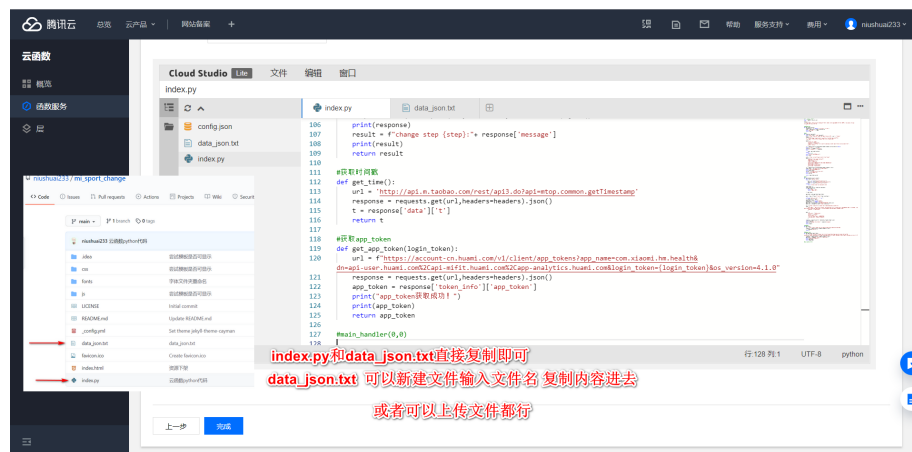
腾讯云 总览 云产品 网站备案 +

帮助 服务支持 费用 niushuai233

云函数

概览

函数服务

层

Cloud Studio Lite 文件 编辑 窗口

index.py

config.json

data_json.txt

index.py

index.py data_json.txt

```
106         print(response)
107         result = f"change step {step}:"+ response['message']
108         print(result)
109         return result
110
111     #获取时间戳
112     def get_time():
113         url = 'http://api.m.taobao.com/rest/api3.do?api=mtop.common.getTimestamp'
114         response = requests.get(url,headers=headers).json()
115         t = response['data']['t']
116         return t
117
118     #获取app_token
119     def get_app_token(login_token):
120         url = f"https://account-cn.huami.com/v1/client/app_tokens?app_name=com.xiaomi.hm.health&dn=api-user.huami.com%2Capi-mifit.huami.com%2Capp-analytics.huami.com&login_token={login_token}&os_version=4.1.0"
121         response = requests.get(url,headers=headers).json()
122         app_token = response['token_info']['app_token']
123         print("app_token获取成功！")
124         print(app_token)
125         return app_token
126
127     #main_handler(0,0)
128
```

niushuai233 / mi_sport_change

Code Issues Pull requests Actions Projects Wiki Security Insights

main 1 branch 0 tags

niushuai233 云函数python代码

| | |
|---|---|
| css | 尝试删除后台展示 |
| css | 尝试删除后台展示 |
| fonts | 字体文件夹重命名 |
| js | 尝试删除后台展示 |
| LICENSE | Initial commit |
| README.md | Update README.md |
| _config.yml | Set theme jekyll-theme-cayman |
| data_json.txt | data_json.txt |
| favicon.ico | Create favicon.ico |
| index.html | 增加下载 |
| index.py | 云函数python代码 |

行:128 列:1 UTF-8 python

index.py和data_json.txt直接复制即可

data_json.txt 可以新建文件输入文件名 复制内容进去

或者可以上传文件都行

上一步 完成